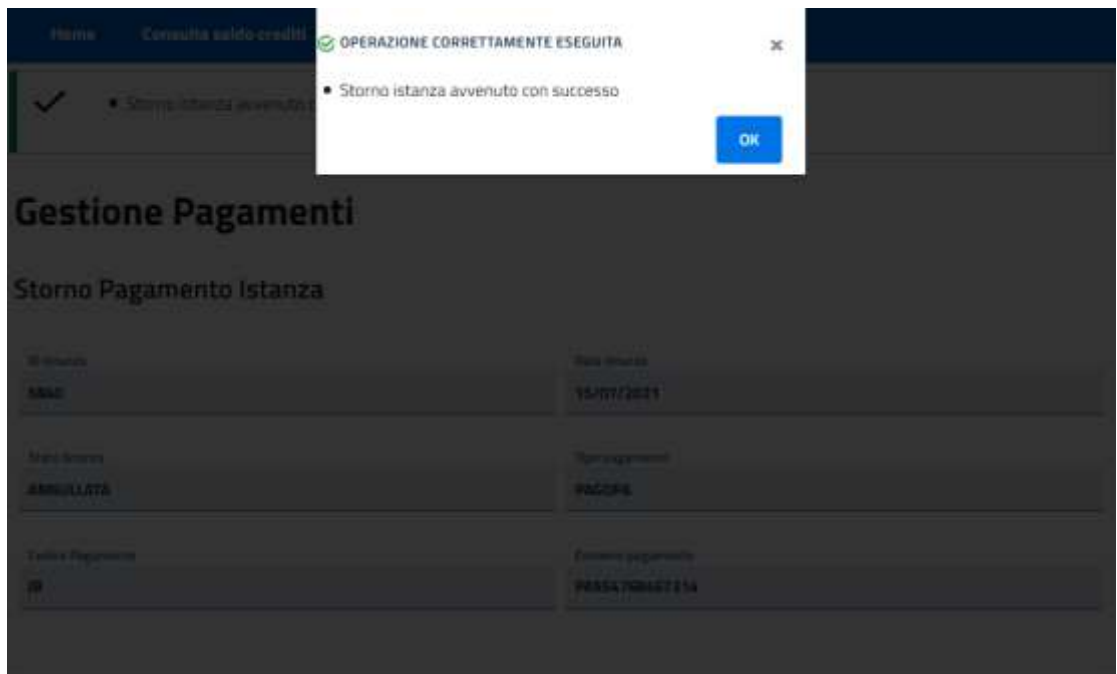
Home Consulta saldo crediti

OPERAZIONE CORRETTAMENTE ESEGUITA ×

• Storno istanza avvenuto con successo

OK

• Storno istanza avvenuto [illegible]

Gestione Pagamenti

Storno Pagamento Istanza

Id istanza
5860

Data istanza
15/07/2021

Stato istanza
ANNULLATA

Tipo pagamento
PAGOPA

Codice Pagamento
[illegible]

Estremi pagamento
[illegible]